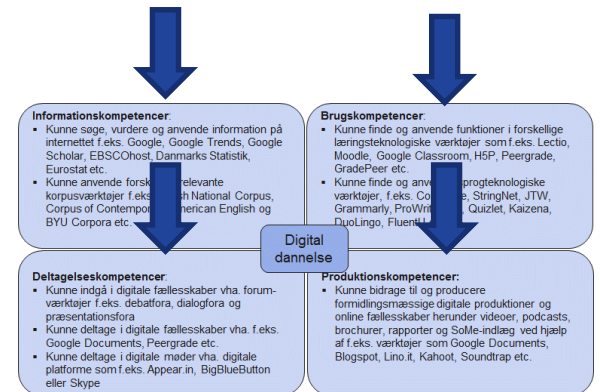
Informationskompetencer:
▪ Kunne søge, vurdere og anvende information på internettet f.eks. Google, Google Trends, Google Scholar, EBSCOhost, Danmarks Statistik, Eurostat etc.
▪ Kunne anvende fors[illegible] relevante korpusværktøjer f.eks. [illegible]sh National Corpus, Corpus of Contemp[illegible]merican English og BYU Corpora etc.

Brugskompetencer:
▪ Kunne finde og anvende funktioner i forskellige læringsteknologiske værktøjer som f.eks. Lectio, Moodle, Google Classroom, H5P, Peergrade, GradePeer etc.
▪ Kunne finde og anve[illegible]sprogteknologiske værktøjer, f.eks. Co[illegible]e, StringNet, JTW, Grammarly, ProWrit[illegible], Quizlet, Kaizena, DuoLingo, FluentU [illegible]

Digital dannelse

Deltagelseskompetencer:
▪ Kunne indgå i digitale fællesskaber vha. forum-værktøjer f.eks. debatfora, dialogfora og præsentationsfora
▪ Kunne deltage i digitale fællesskaber vha. f.eks. Google Documents, Peergrade etc.
▪ Kunne deltage i digitale møder vha. digitale platforme som f.eks. Appear.in, BigBlueButton eller Skype

Produktionskompetencer:
▪ Kunne bidrage til og producere formidlingsmæssige digitale produktioner og online fællesskaber herunder videoer, podcasts, brochurer, rapporter og SoMe-indlæg ved hjælp af f.eks. værktøjer som Google Documents, Blogspot, Lino.it, Kahoot, Soundtrap etc.